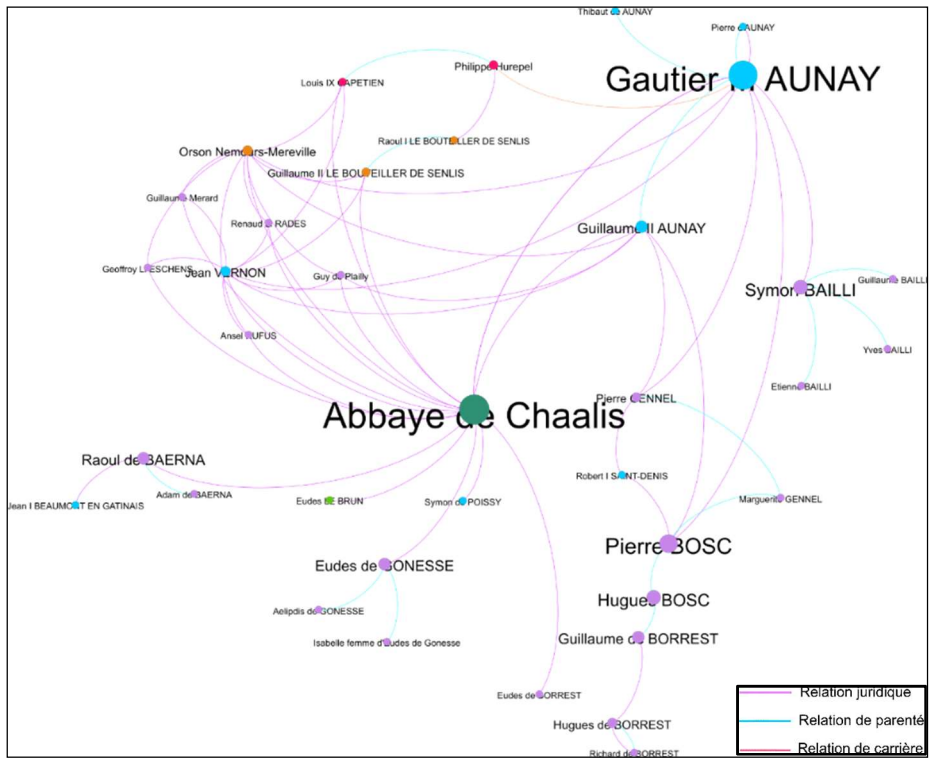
Thibaut AUNAY
Pierre d'AUNAY
Gautier III AUNAY
Philippe Hurepel
Louis IX CAPETIEN
Raoul I LE BOUTEILLER DE SENLIS
Orson Nemours-Mereville
Guillaume II LE BOUTEILLER DE SENLIS
Guillaume Merard
Renaud RADES
Guillaume II AUNAY
Geoffroy LESCHENS
Jean VERNON
Guy de Plailly
Symon BAILLI
Guillaume BAILLI
Ansel RUFUS
Yves BAILLI
Etienne BAILLI
Pierre GENNEL
Abbaye de Chaalis
Raoul de BAERNA
Robert I SAINT-DENIS
Adam de BAERNA
Marguerite GENNEL
Jean I BEAUMONT EN GATINAIS
Eudes le BRUN
Symon de POISSY
Pierre BOSC
Eudes de GONESSE
Hugues BOSC
Aelipdis de GONESSE
Guillaume de BORREST
Isabelle femme d'Eudes de Gonesse
Eudes de BORREST
Hugues de BORREST
Richard de BORREST

Relation juridique
Relation de parenté
Relation de carrière